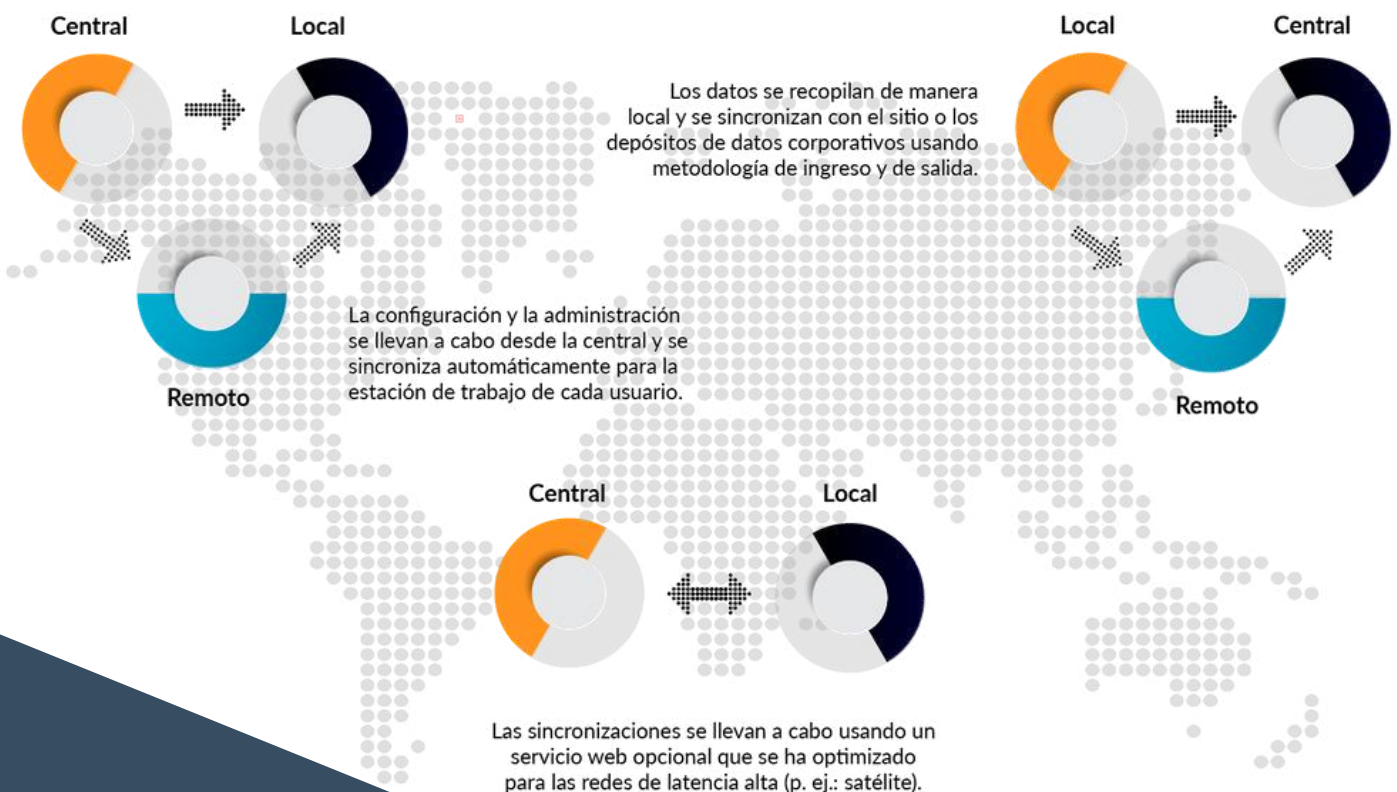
Central

Local

Remoto

La configuración y la administración se llevan a cabo desde la central y se sincroniza automáticamente para la estación de trabajo de cada usuario.

Los datos se recopilan de manera local y se sincronizan con el sitio o los depósitos de datos corporativos usando metodología de ingreso y de salida.

Local

Central

Remoto

Central

Local

Las sincronizaciones se llevan a cabo usando un servicio web opcional que se ha optimizado para las redes de latencia alta (p. ej.: satélite).